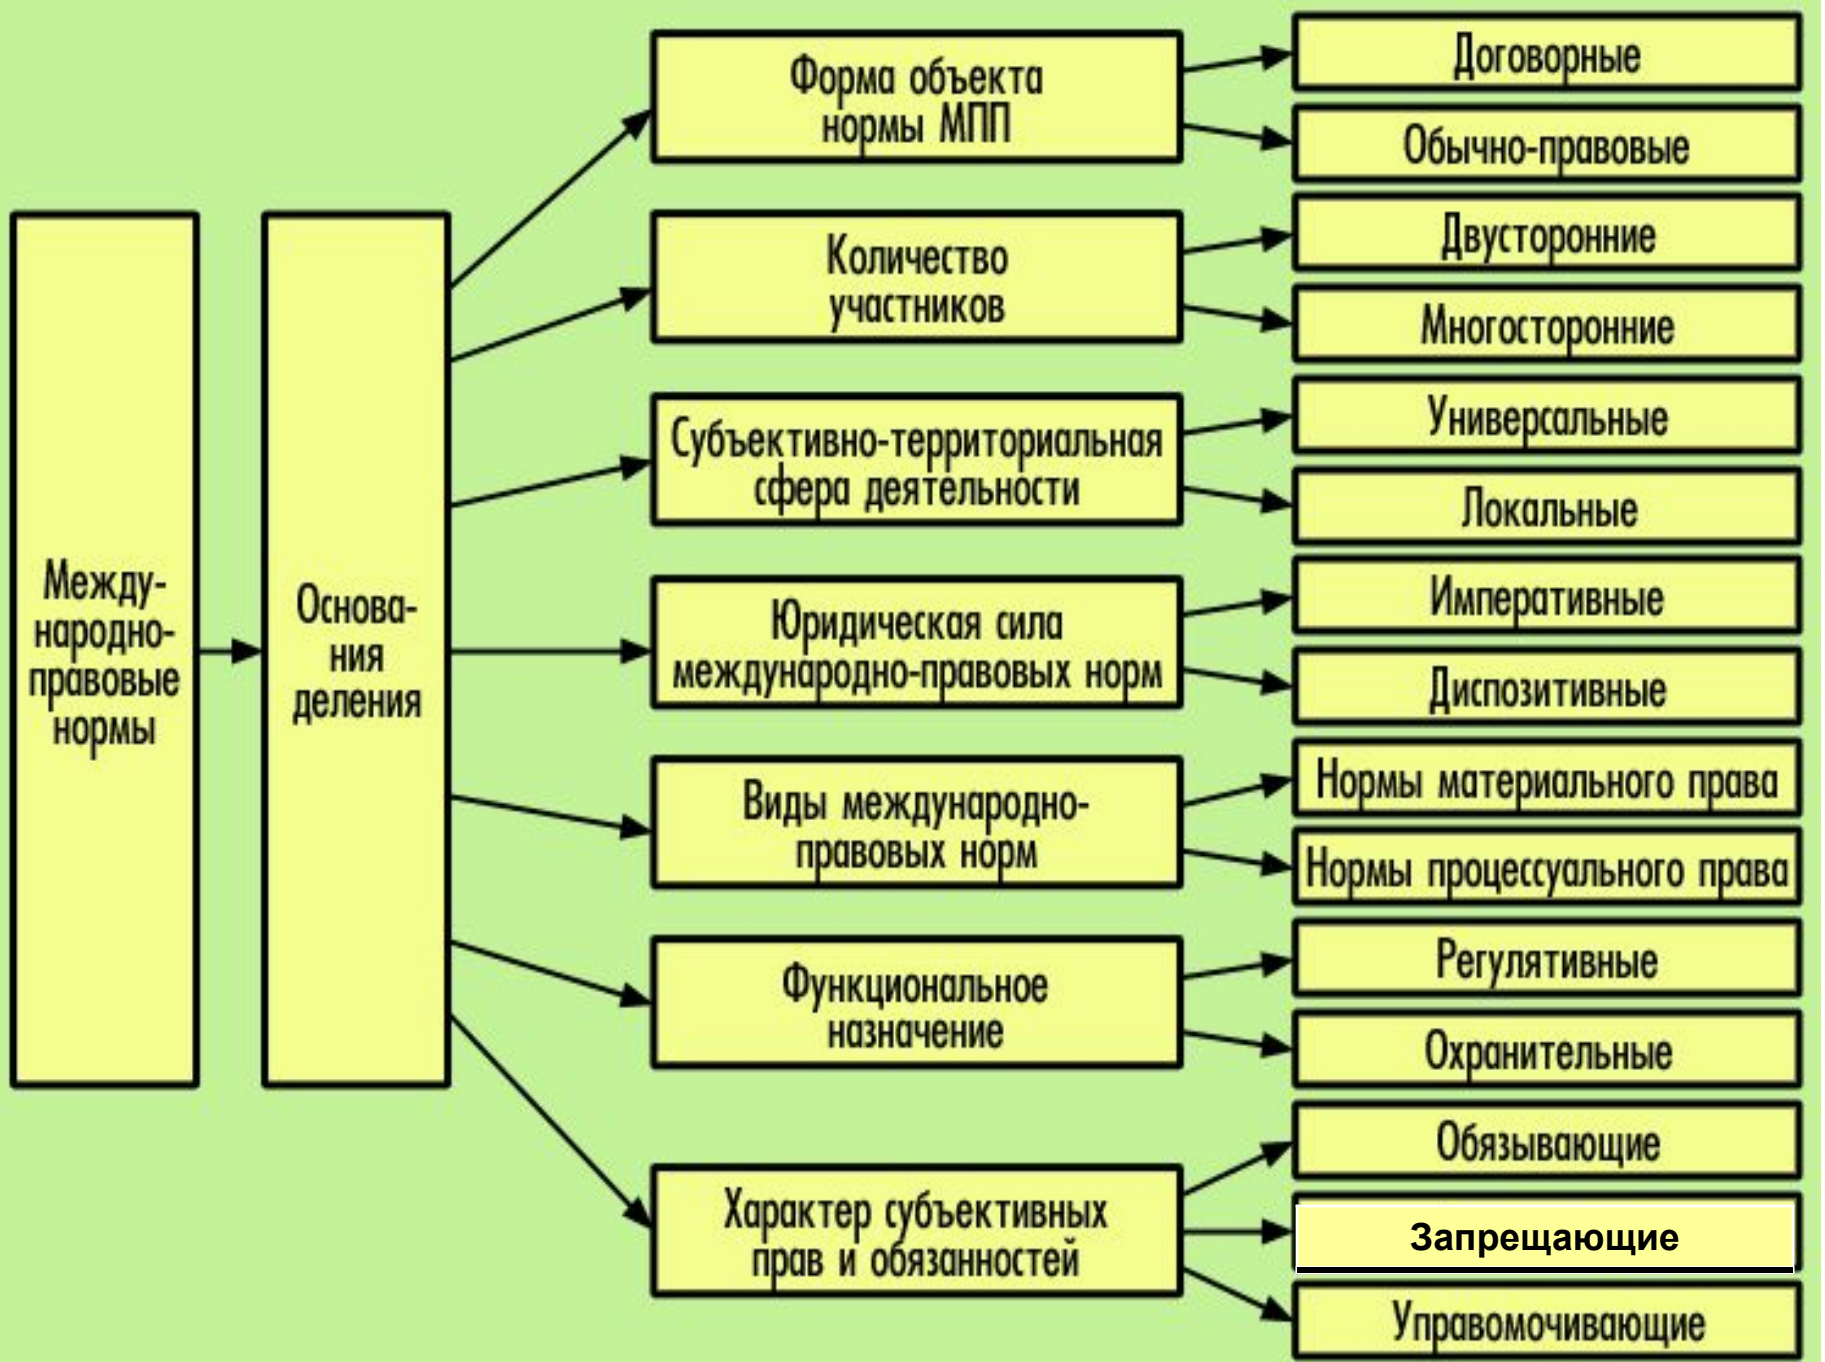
Международно-правовые нормы

Основания деления

Форма объекта нормы МПП

Договорные

Обычно-правовые

Количество участников

Двусторонние

Многосторонние

Субъективно-территориальная сфера деятельности

Универсальные

Локальные

Юридическая сила международно-правовых норм

Императивные

Диспозитивные

Виды международно-правовых норм

Нормы материального права

Нормы процессуального права

Функциональное назначение

Регулятивные

Охранительные

Характер субъективных прав и обязанностей

Обязывающие

Запрещающие

Управомочивающие